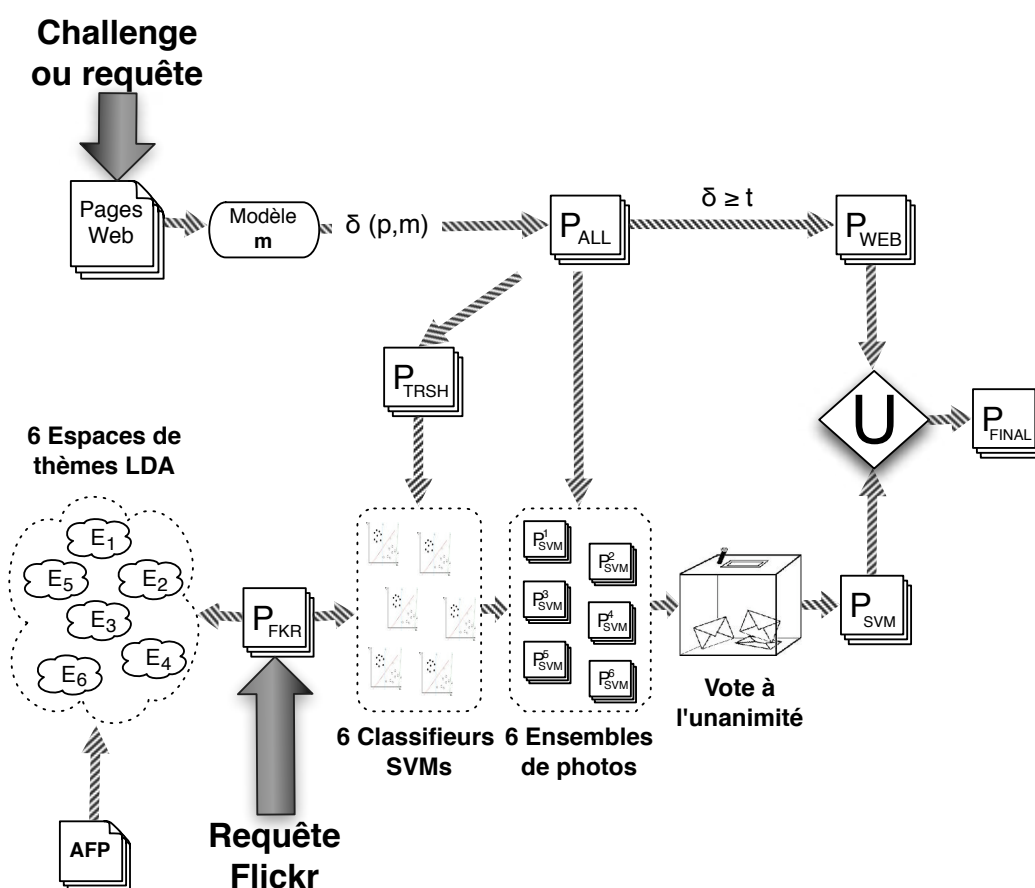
Challenge ou requête

Pages Web

Modèle m

δ (p,m)

$P_{ALL}$

δ ≥ t

$P_{WEB}$

$P_{TRSH}$

U

$P_{FINAL}$

6 Espaces de thèmes LDA

$E_1$

$E_5$

$E_2$

$E_3$

$E_6$

$E_4$

$P_{FKR}$

$P^1_{SVM}$

$P^2_{SVM}$

$P^3_{SVM}$

$P^4_{SVM}$

$P^5_{SVM}$

$P^6_{SVM}$

$P_{SVM}$

Vote à l'unanimité

6 Classifieurs SVMs

6 Ensembles de photos

Requête Flickr

AFP